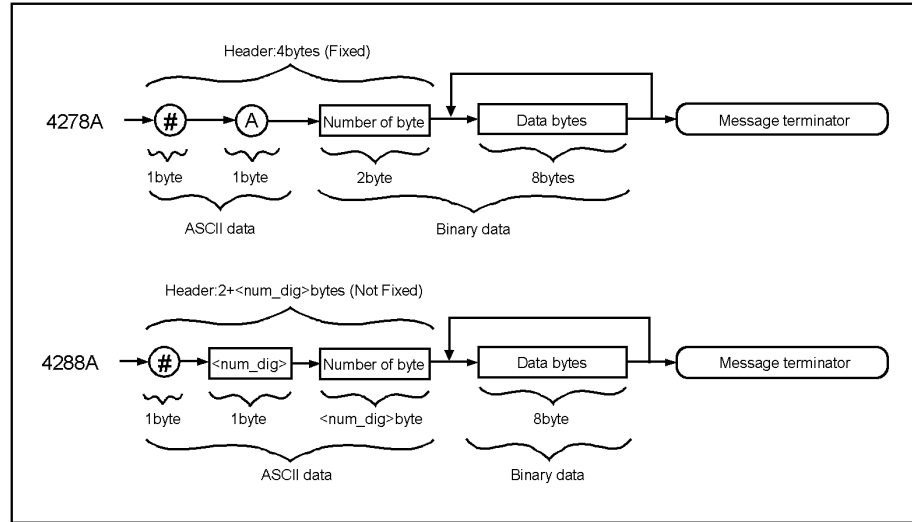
Header:4bytes (Fixed)

4278A

#

A

Number of byte

Data bytes

Message terminator

1byte

1byte

2byte

8bytes

ASCII data

Binary data

Header:2+<num_dig>bytes (Not Fixed)

4288A

#

<num_dig>

Number of byte

Data bytes

Message terminator

1byte

1byte

<num_dig>byte

8byte

ASCII data

Binary data